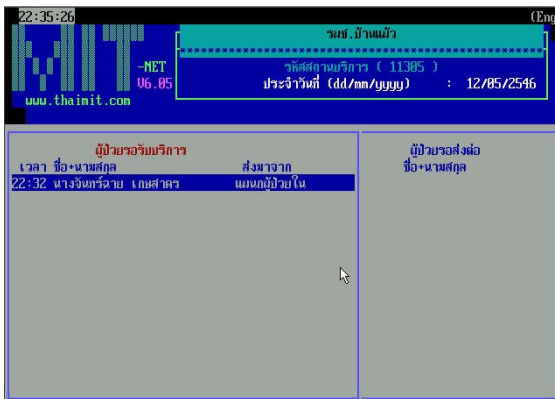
22:35:26

(Eng

MIT

-NET
V6.05

www.thaimit.com

รพช.บ้านแม้ว

รหัสสถานบริการ ( 11305 )

ประจำวันที่ (dd/mm/yyyy) : 12/05/2546

ผู้ป่วยรอรับบริการ

| เวลา | ชื่อ+นามสกุล | ส่งมาจาก |
|---|---|---|
| 22:32 | นางจันทร์ฉาย เกษสาคร | แผนกผู้ป่วยใน |

ผู้ป่วยรอส่งต่อ

ชื่อ+นามสกุล